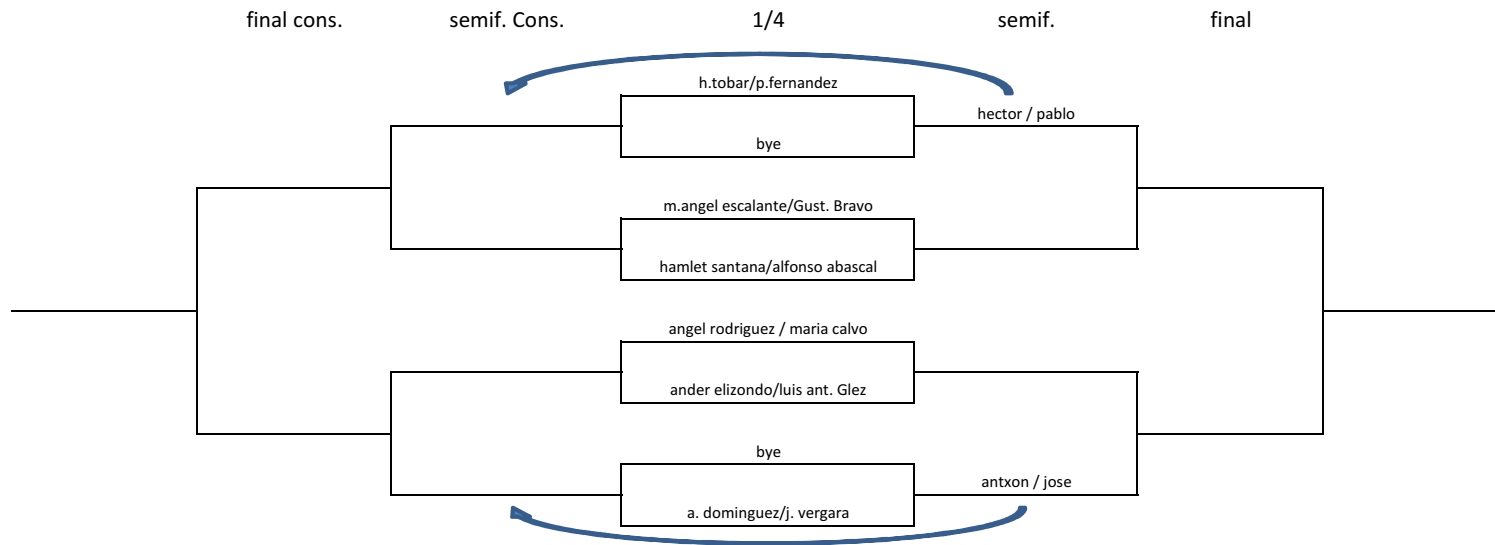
final cons. semif. Cons. 1/4 semif. final

h.tobar/p.fernandez

hector / pablo

bye

m.angel escalante/Gust. Bravo

hamlet santana/alfonso abascal

angel rodriguez / maria calvo

ander elizondo/luis ant. Glez

bye

antxon / jose

a. dominguez/j. vergara